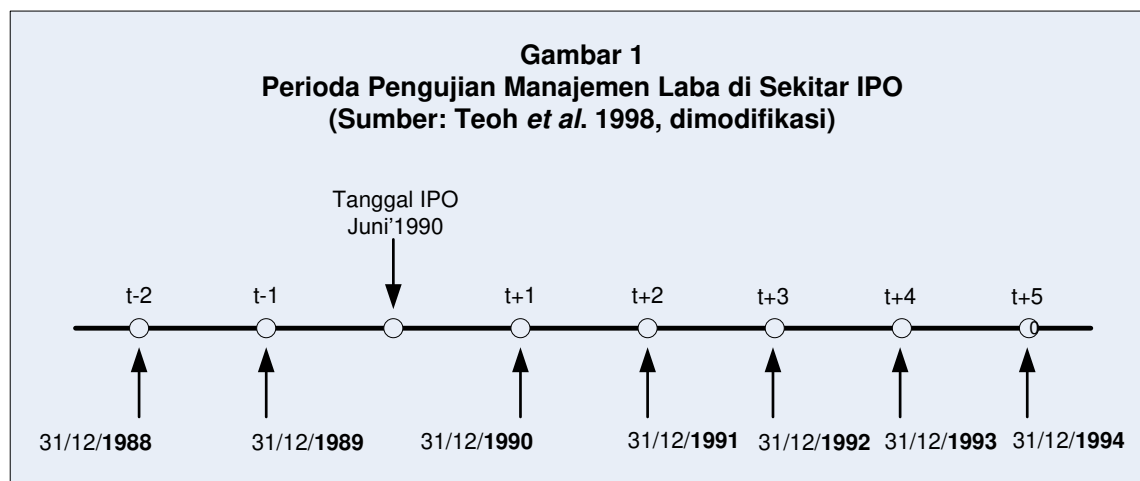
**Gambar 1**
**Perioda Pengujian Manajemen Laba di Sekitar IPO**
**(Sumber: Teoh *et al*. 1998, dimodifikasi)**

Tanggal IPO
Juni'1990

t-2 t-1 t+1 t+2 t+3 t+4 t+5

31/12/**1988** 31/12/**1989** 31/12/**1990** 31/12/**1991** 31/12/**1992** 31/12/**1993** 31/12/**1994**